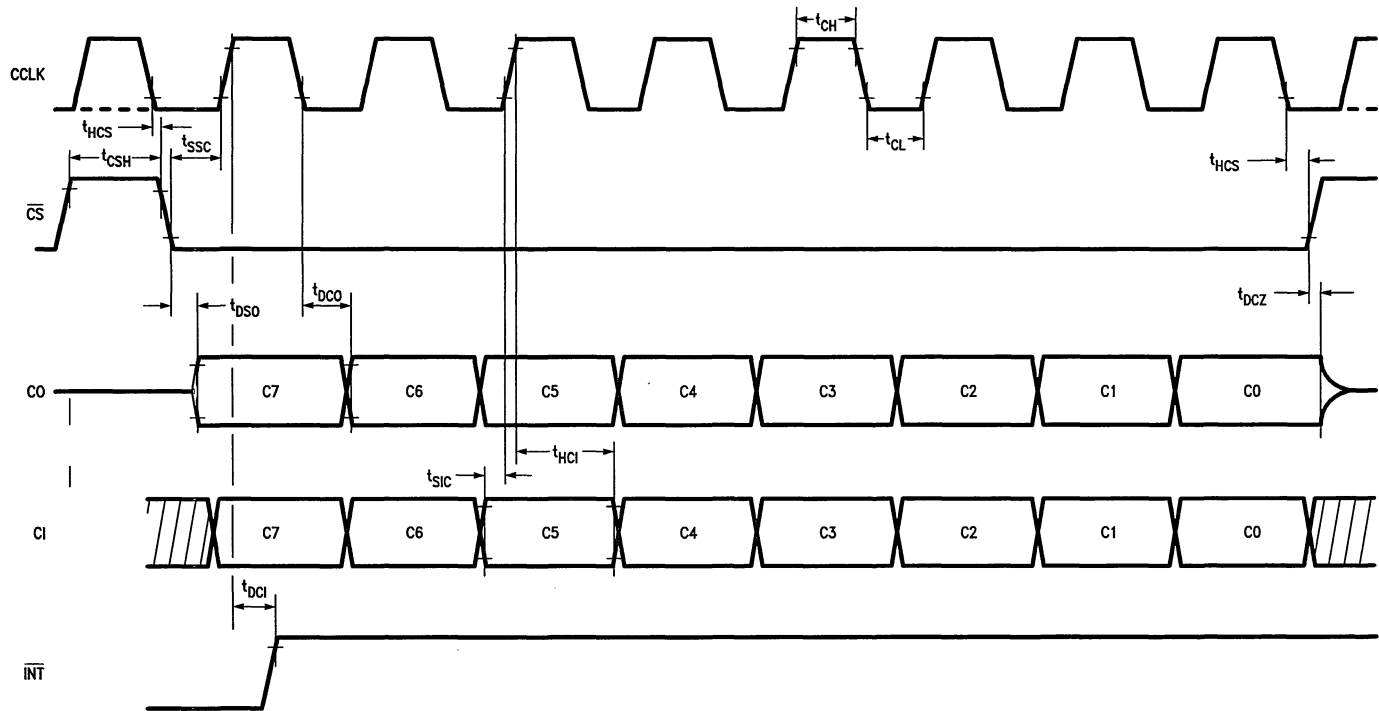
$t_{CH}$

CCLK

$t_{HCS}$

$t_{CSH}$

$t_{SSC}$

$t_{CL}$

$t_{HCS}$

$\overline{CS}$

$t_{DSO}$

$t_{DCO}$

$t_{DCZ}$

CO

C7

C6

C5

C4

C3

C2

C1

C0

$t_{HCI}$

$t_{SIC}$

CI

C7

C6

C5

C4

C3

C2

C1

C0

$t_{DCI}$

$\overline{INT}$